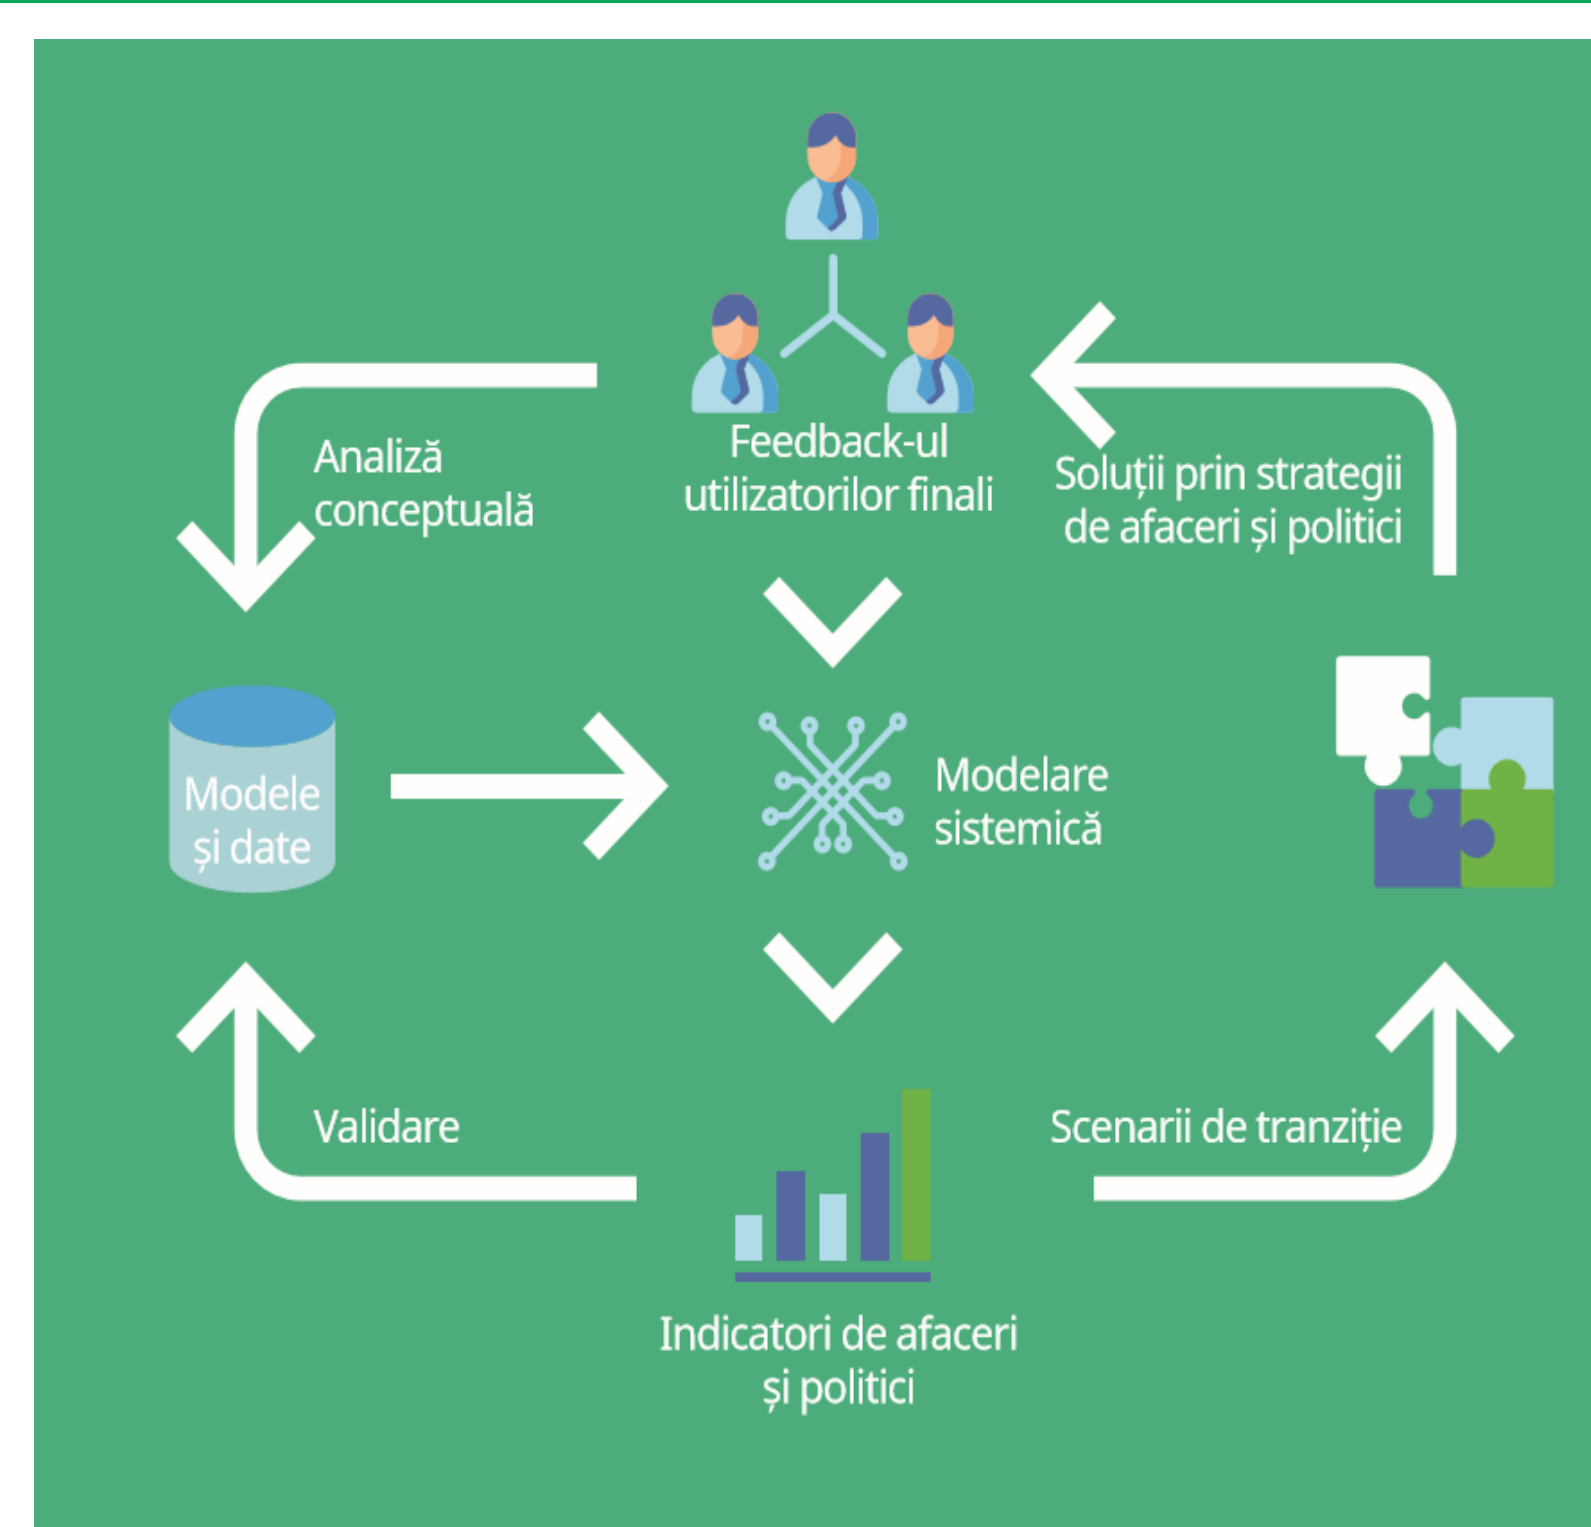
Feedback-ul utilizatorilor finali

Analiză conceptuală

Soluții prin strategii de afaceri și politici

Modele și date

Modelare sistemică

Validare

Scenarii de tranziție

Indicatori de afaceri și politici